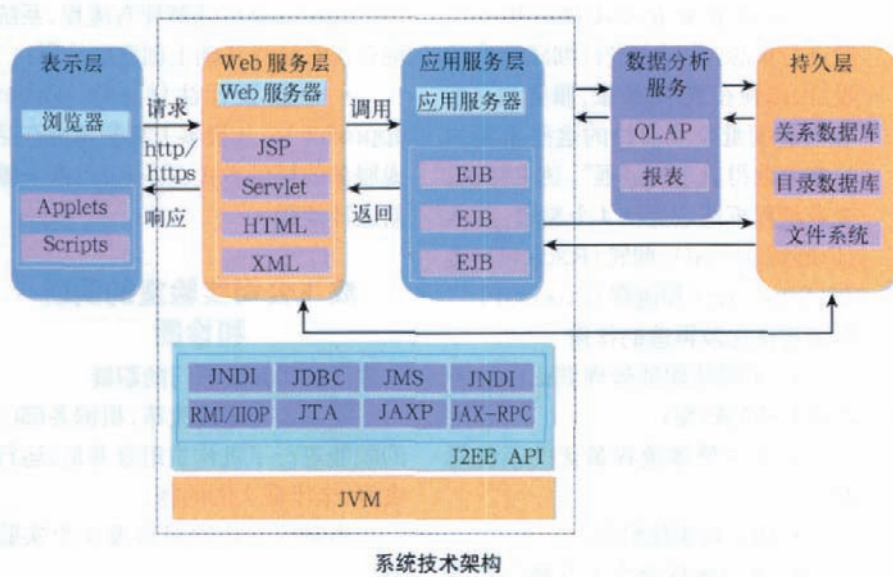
表示层

浏览器

Applets

Scripts

请求

http/
https

响应

Web 服务层

Web 服务器

JSP

Servlet

HTML

XML

调用

返回

应用服务层

应用服务器

EJB

EJB

EJB

数据分析服务

OLAP

报表

持久层

关系数据库

目录数据库

文件系统

| JNDI | JDBC | JMS | JNDI |
|---|---|---|---|
| RMI/IIOP | JTA | JAXP | JAX-RPC |

J2EE API

JVM

系统技术架构